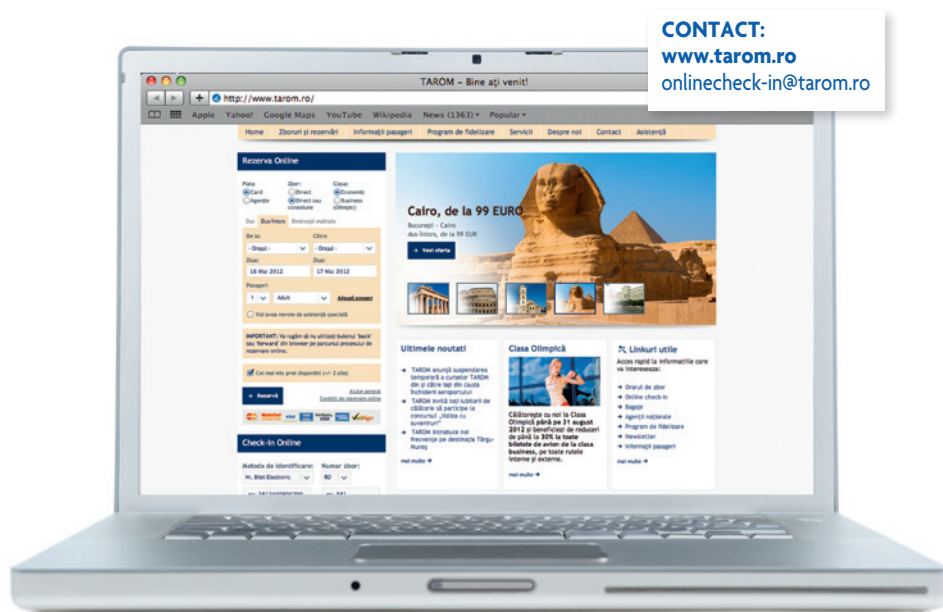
CONTACT:
www.tarom.ro
onlinecheck-in@tarom.ro

TAROM – Bine ați venit!

http://www.tarom.ro/

Apple Yahoo! Google Maps YouTube Wikipedia News (1363) Popular

Home Zboruri și rezervări Informații pasageri Program de fidelizare Servicii Despre noi Contact Asistență

Rezerva Online

Plata
Card
Agenție

Zbor:
Direct
Direct sau conexiune

Clasa:
Economic
Business (Olimpic)

Dus Dus-întors Destinații multiple

De la:
- Orașul -

Către
- Orașul -

Ziua:
16 Mai 2012

Ziua:
17 Mai 2012

Pasageri
1 Adult

Adaugă pasager

Voi avea nevoie de asistență specială

IMPORTANT: Vă rugăm să nu utilizați butonul 'back' sau 'forward' din browser pe parcursul procesului de rezervare online.

Cel mai mic preț disponibil (+/- 2 zile)

Ajutor general
Condiții de rezervare online

Rezervă

Check-In Online

Metoda de identificare:
Nr. Bilet Electronic

Număr zbor:
RO

Cairo, de la 99 EURO

București – Cairo
dus-întors, de la 99 EUR

Vezi oferta

Ultimele noutăți

TAROM anunță suspendarea temporară a curselor TAROM din și către Iași din cauza închiderii aeroportului

TAROM invită toți iubitorii de călătorie să participe la concursul „Valiza cu suveniruri"

TAROM introduce noi frecvențe pe destinația Târgu-Mureș

mai multe

Clasa Olimpică

Călătorește cu noi la Clasa Olimpică până pe 31 august 2012 și beneficiezi de reduceri de până la 30% la toate biletele de avion de la clasa business, pe toate rutele interne și externe.

mai multe

Linkuri utile

Acces rapid la informațiile care vă interesează:

Orarul de zbor
Online check-in
Bagaje
Agenții naționale
Program de fidelizare
Newsletter
Informații pasageri

mai multe